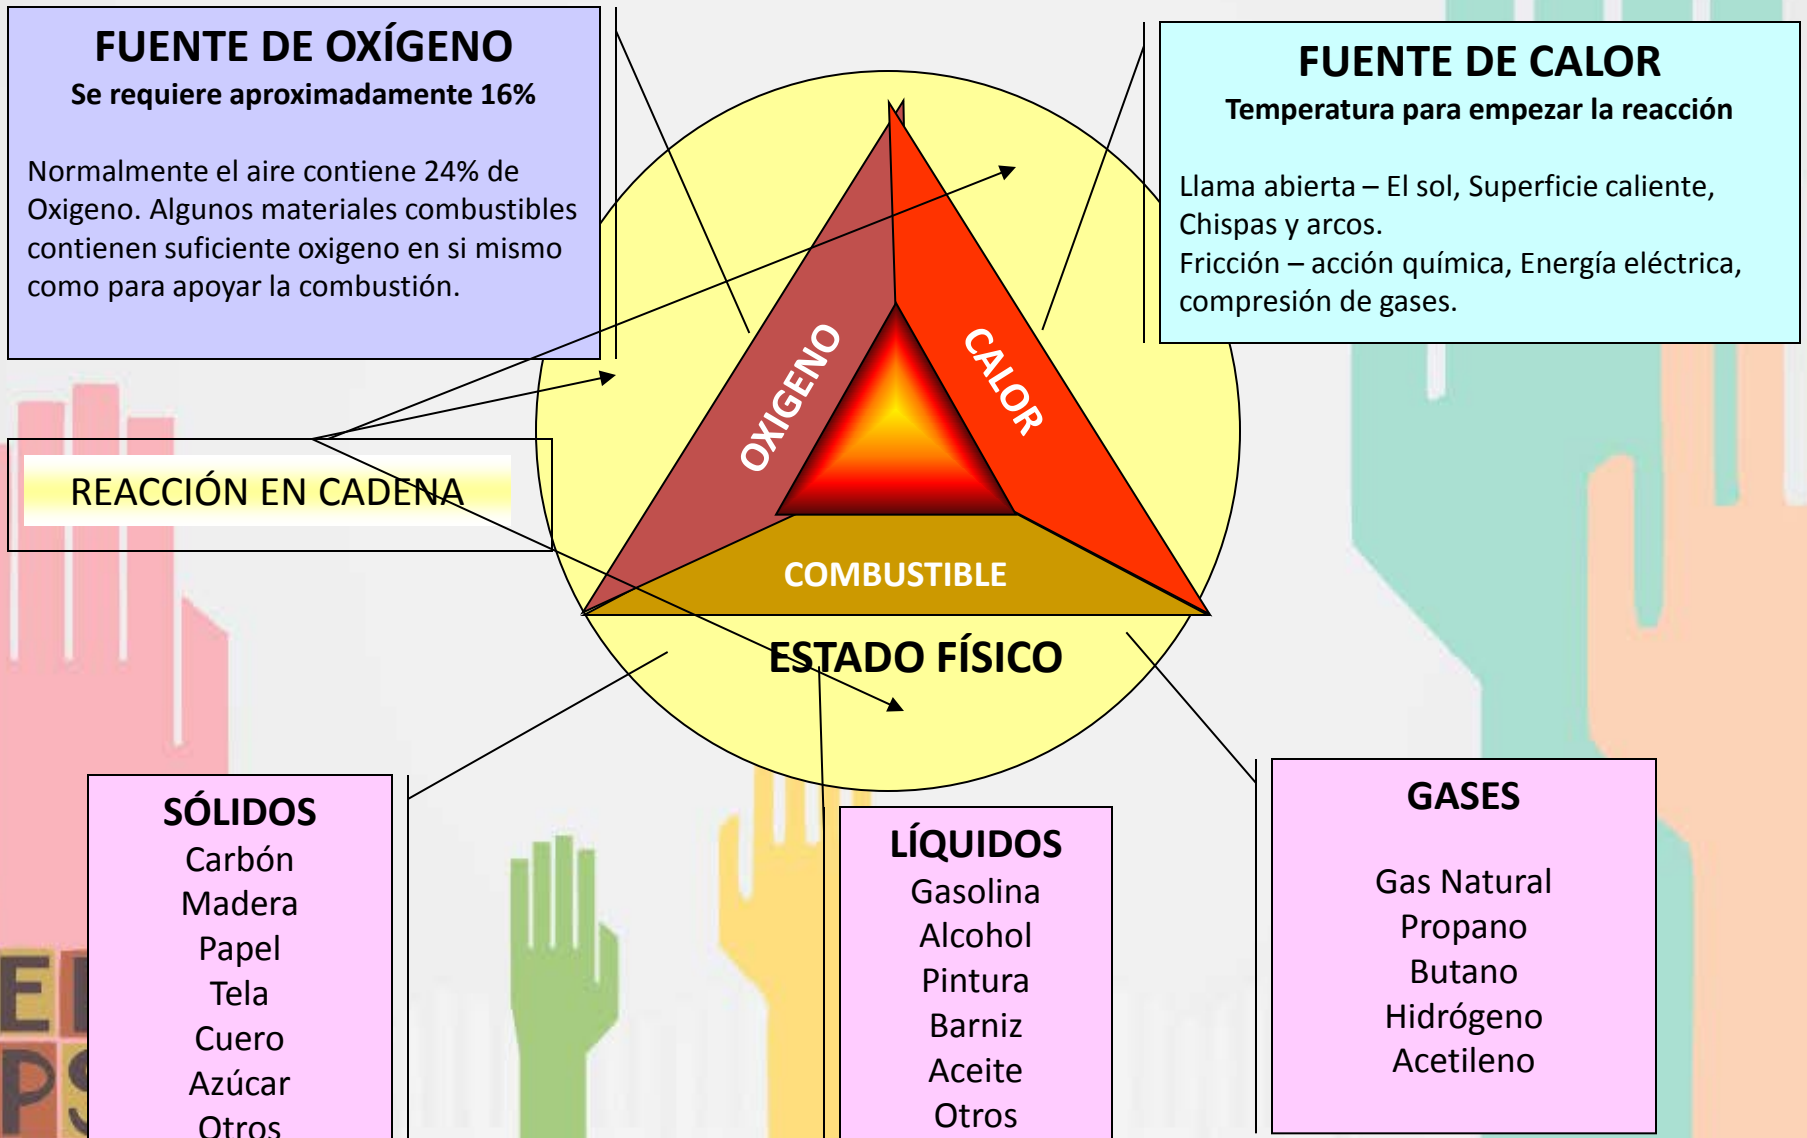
FUENTE DE OXÍGENO
Se requiere aproximadamente 16%

Normalmente el aire contiene 24% de Oxigeno. Algunos materiales combustibles contienen suficiente oxigeno en si mismo como para apoyar la combustión.

FUENTE DE CALOR
Temperatura para empezar la reacción

Llama abierta – El sol, Superficie caliente, Chispas y arcos.
Fricción – acción química, Energía eléctrica, compresión de gases.

REACCIÓN EN CADENA

OXIGENO

CALOR

COMBUSTIBLE

ESTADO FÍSICO

SÓLIDOS
Carbón
Madera
Papel
Tela
Cuero
Azúcar
Otros

LÍQUIDOS
Gasolina
Alcohol
Pintura
Barniz
Aceite
Otros

GASES
Gas Natural
Propano
Butano
Hidrógeno
Acetileno

E
PS